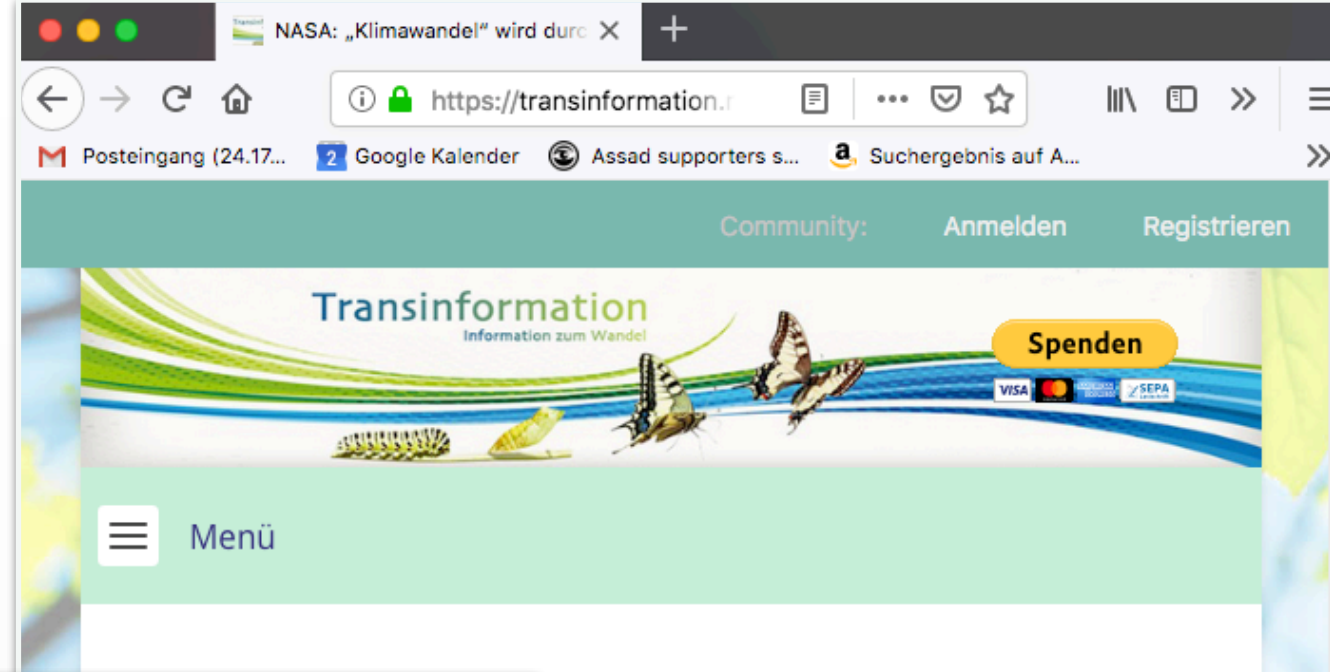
NASA: „Klimawandel“ wird durc

https://transinformation.r

Posteingang (24.17... 2 Google Kalender Assad supporters s... Suchergebnis auf A...

Community: Anmelden Registrieren

Transinformation
Information zum Wandel

Spenden

VISA SEPA

Menü